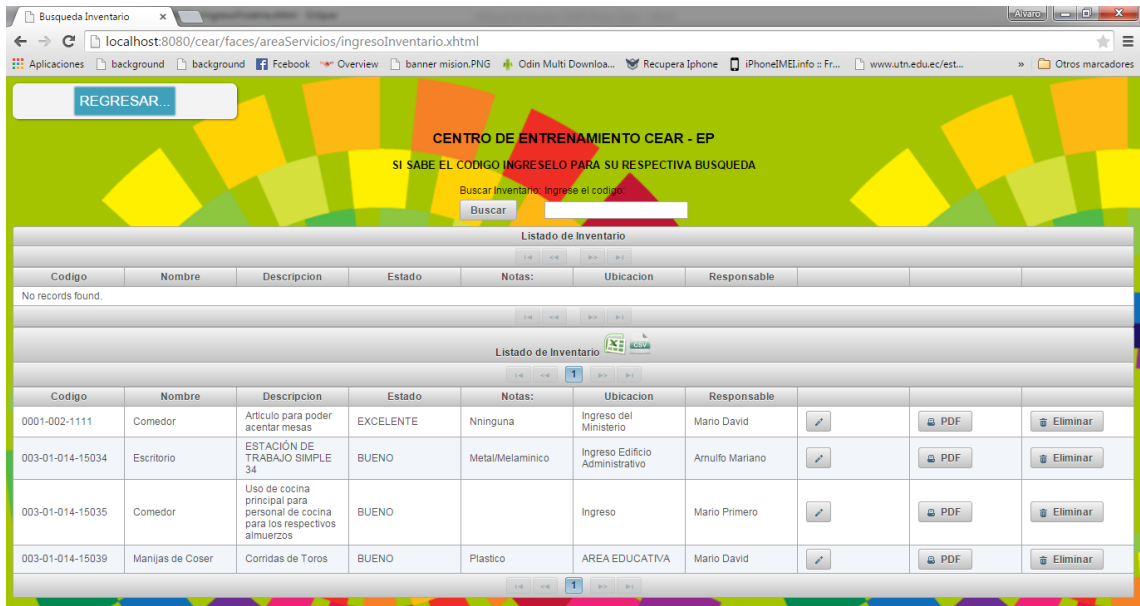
Busqueda Inventario ×

Alvaro

localhost:8080/cear/faces/areaServicios/ingresoInventario.xhtml

Aplicaciones background background Fcebook Overview banner mision.PNG Odin Multi Downloa... Recupera Iphone iPhoneIMEI.info :: Fr... www.utn.edu.ec/est... » Otros marcadores

REGRESAR...

CENTRO DE ENTRENAMIENTO CEAR - EP

SI SABE EL CODIGO INGRESELO PARA SU RESPECTIVA BUSQUEDA

Buscar Inventario: Ingrese el codigo:

Buscar

Listado de Inventario

| Codigo | Nombre | Descripcion | Estado | Notas: | Ubicacion | Responsable | | | |
|---|---|---|---|---|---|---|---|---|---|
| No records found. | | | | | | | | | |

Listado de Inventario

1

| Codigo | Nombre | Descripcion | Estado | Notas: | Ubicacion | Responsable | | | |
|---|---|---|---|---|---|---|---|---|---|
| 0001-002-1111 | Comedor | Articulo para poder acentar mesas | EXCELENTE | Nninguna | Ingreso del Ministerio | Mario David | | PDF | Eliminar |
| 003-01-014-15034 | Escritorio | ESTACIÓN DE TRABAJO SIMPLE 34 | BUENO | Metal/Melaminico | Ingreso Edificio Administrativo | Arnulfo Mariano | | PDF | Eliminar |
| 003-01-014-15035 | Comedor | Uso de cocina principal para personal de cocina para los respectivos almuerzos | BUENO | | Ingreso | Mario Primero | | PDF | Eliminar |
| 003-01-014-15039 | Manijas de Coser | Corridas de Toros | BUENO | Plastico | AREA EDUCATIVA | Mario David | | PDF | Eliminar |

1